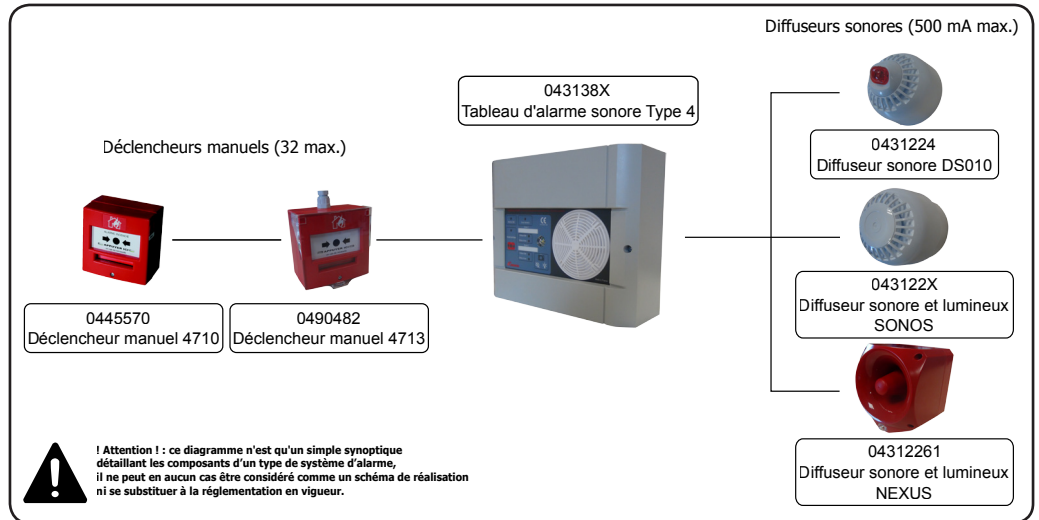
Diffuseurs sonores (500 mA max.)

043138X
Tableau d'alarme sonore Type 4

Déclencheurs manuels (32 max.)

0431224
Diffuseur sonore DS010

043122X
Diffuseur sonore et lumineux
SONOS

0445570
Déclencheur manuel 4710

0490482
Déclencheur manuel 4713

! Attention ! : ce diagramme n'est qu'un simple synoptique détaillant les composants d'un type de système d'alarme, il ne peut en aucun cas être considéré comme un schéma de réalisation ni se substituer à la réglementation en vigueur.

04312261
Diffuseur sonore et lumineux
NEXUS